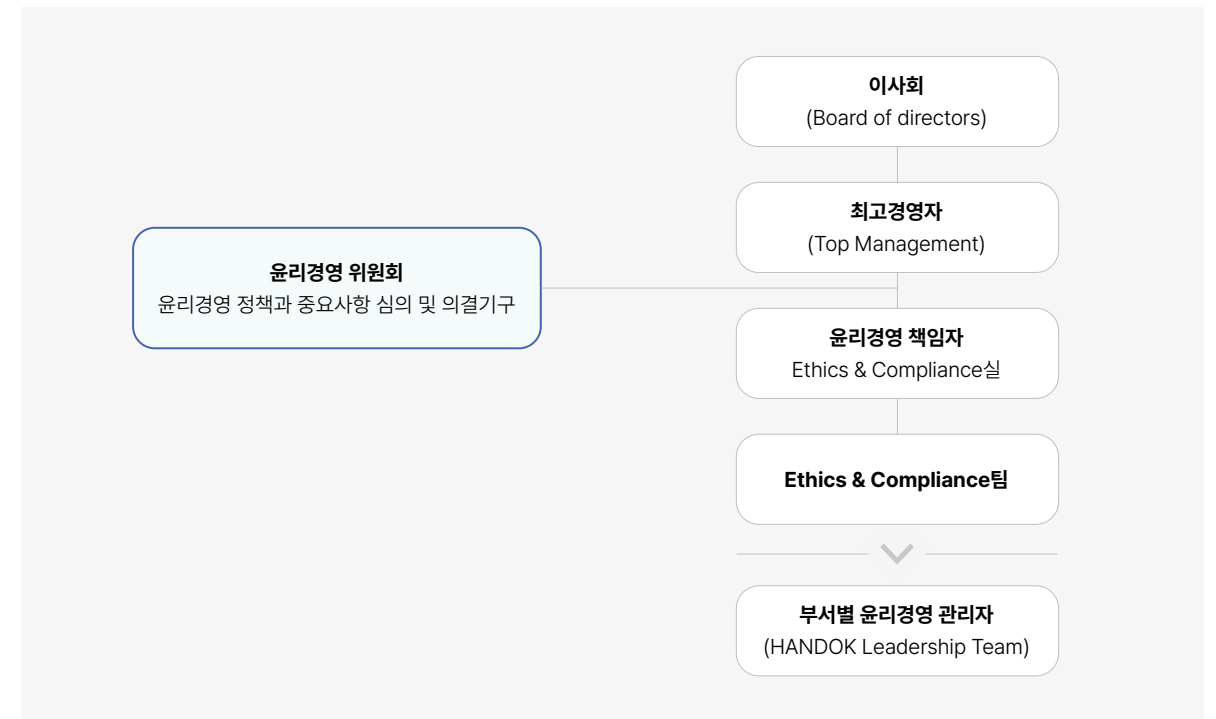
이사회
(Board of directors)

최고경영자
(Top Management)

윤리경영 위원회
윤리경영 정책과 중요사항 심의 및 의결기구

윤리경영 책임자
Ethics & Compliance실

Ethics & Compliance팀

부서별 윤리경영 관리자
(HANDOK Leadership Team)